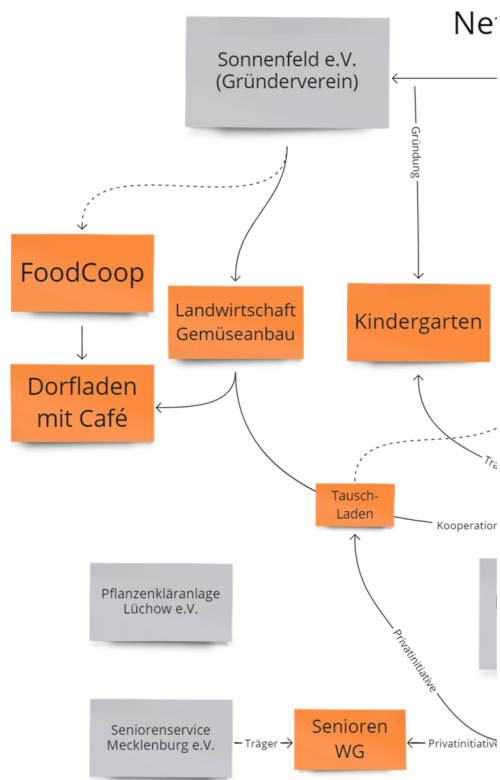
Ne

Sonnenfeld e.V. (Gründerverein)

Gründung

FoodCoop

Landwirtschaft Gemüseanbau

Kindergarten

Dorfladen mit Café

Tre

Tausch-Laden

Kooperation

Pflanzenkläranlage Lüchow e.V.

Privatinitiative

Seniorenservice Mecklenburg e.V.

Träger

Senioren WG

Privatinitiative